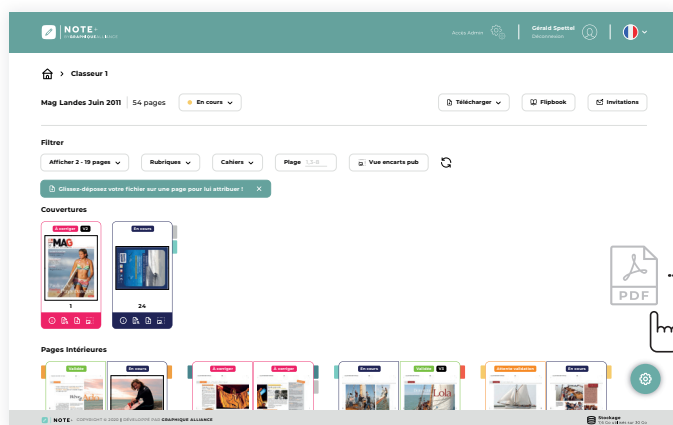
NOTE+ BY GRAPHIQUE ALLIANCE

Accès Admin

Gérald Spettel
Déconnexion

Classeur 1

Mag Landes Juin 2011 | 54 pages

En cours

Télécharger

Flipbook

Invitations

Filtrer

Afficher 2 - 19 pages

Rubriques

Cahiers

Plage 1,3-6

Vue encarts pub

Glissez-déposez votre fichier sur une page pour lui attribuer !

Couvertures

À corriger V2

MAG

1

En cours

24

PDF

Pages Intérieures

Validée

En cours

À corriger

À corriger

En cours

Validée V3

Lola

Libérée validation

En cours

NOTE+ COPYRIGHT © 2020 | DÉVELOPPÉ PAR GRAPHIQUE ALLIANCE

Stockage
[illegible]